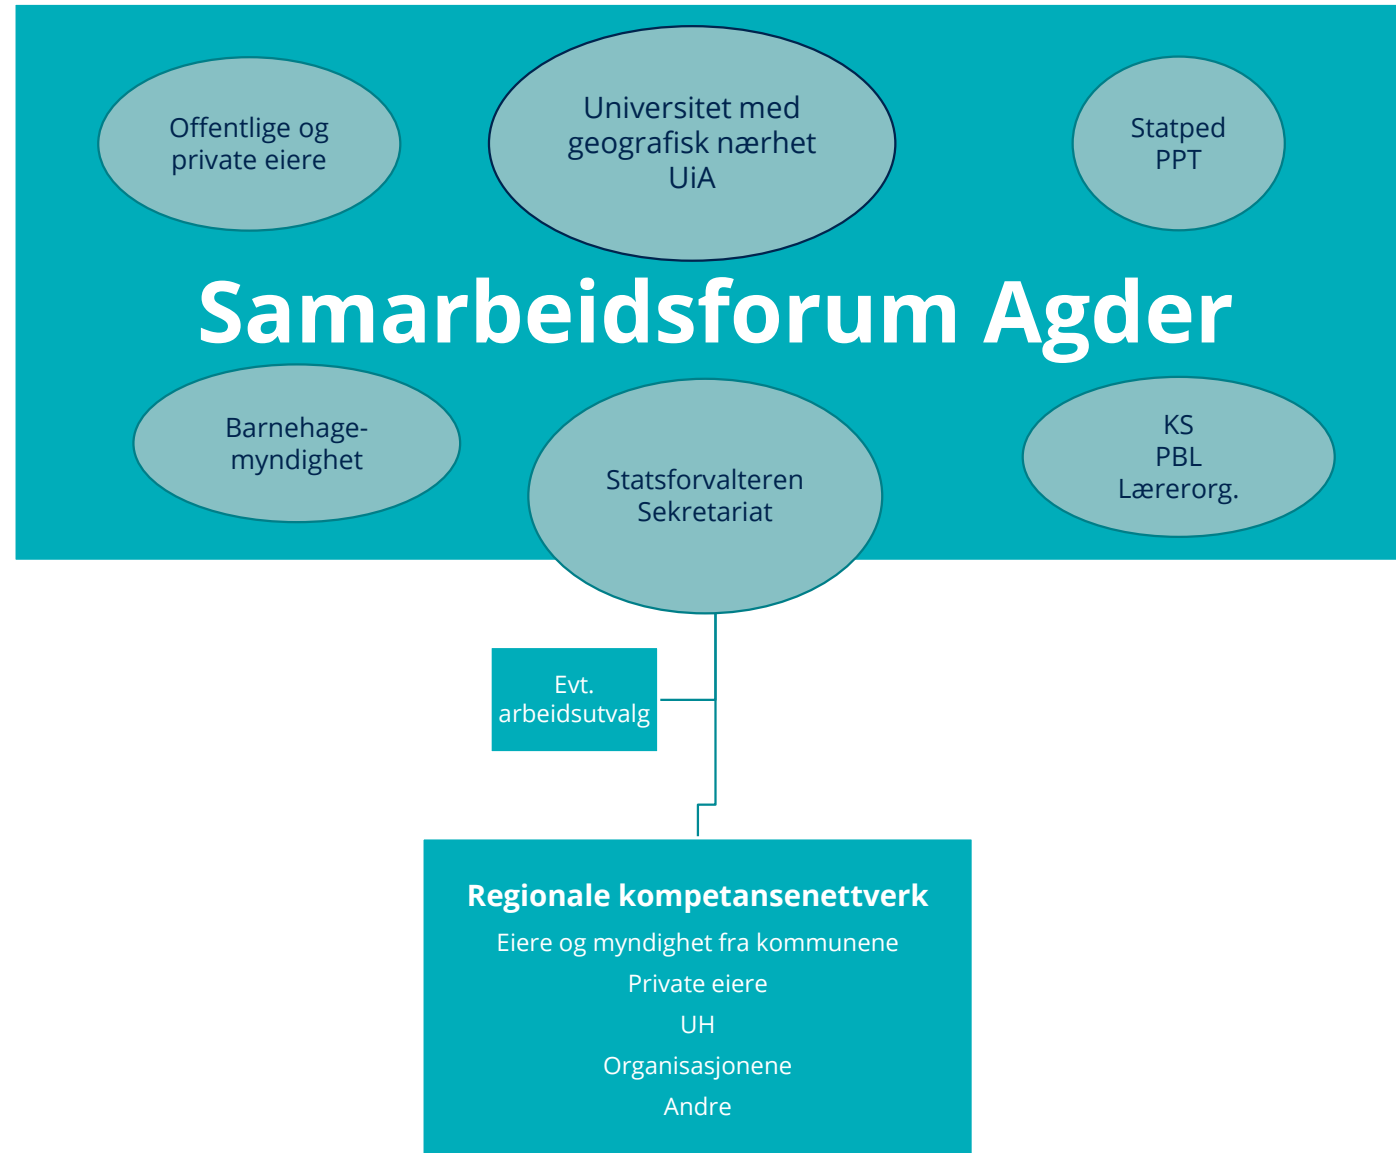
Offentlige og private eiere

Universitet med geografisk nærhet UiA

Statped PPT

Samarbeidsforum Agder

Barnehage-myndighet

Statsforvalteren Sekretariat

KS PBL Lærerorg.

Evt. arbeidsutvalg

Regionale kompetansenettverk
Eiere og myndighet fra kommunene
Private eiere
UH
Organisasjonene
Andre